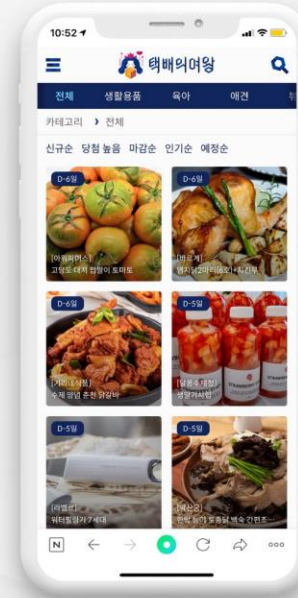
10:52
택배의여왕
전체 생활용품 육아 애견
카테고리 › 전체
신규순 당첨 높음 마감순 인기순 예정순
D-6일
[아워퍼머스]
고당도 대저 짭짤이 토마토
D-6일
[바로계]
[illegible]
D-6일
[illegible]
수제 양념 춘천 닭갈비
D-5일
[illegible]
생딸기시럽
D-5일
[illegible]
워터필링기 7세대
D-5일
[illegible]
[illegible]
N